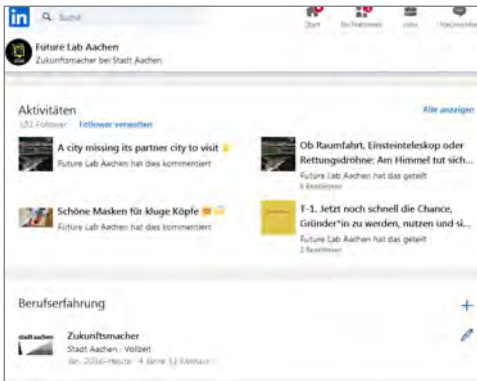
in Suche

Start Ihr Netzwerk Jobs Nachrichten

Future Lab Aachen
Zukunftsmacher bei Stadt Aachen

Aktivitäten
171 Follower · Follower verwalten

Alle anzeigen

A city missing its partner city to visit
Future Lab Aachen hat dies kommentiert

Ob Raumfahrt, Einsteinteleskop oder Rettungsdrohne: Am Himmel tut sich...
Future Lab Aachen hat das geteilt
4 Reaktionen

Schöne Masken für kluge Köpfe
Future Lab Aachen hat dies kommentiert

T-1. Jetzt noch schnell die Chance, Gründer*in zu werden, nutzen und si...
Future Lab Aachen hat das geteilt
2 Reaktionen

Berufserfahrung

+

stadt aachen

Zukunftsmacher
Stadt Aachen · Vollzeit
Jan. 2016–Heute · 4 Jahre 11 Monate